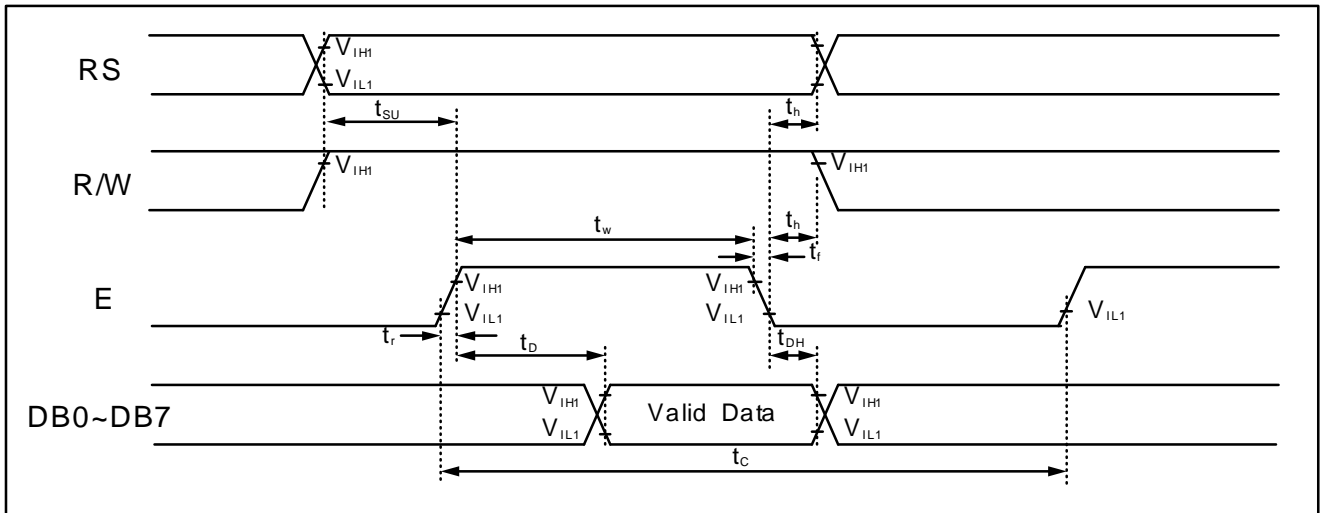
RS
$V_{IH1}$
$V_{IL1}$
$t_{SU}$
$t_h$
R/W
$V_{IH1}$
$V_{IH1}$
$t_w$
$t_h$
$t_f$
E
$V_{IH1}$
$V_{IL1}$
$V_{IH1}$
$V_{IL1}$
$V_{IL1}$
$t_r$
$t_D$
$t_{DH}$
DB0~DB7
$V_{IH1}$
$V_{IL1}$
Valid Data
$V_{IH1}$
$V_{IL1}$
$t_C$